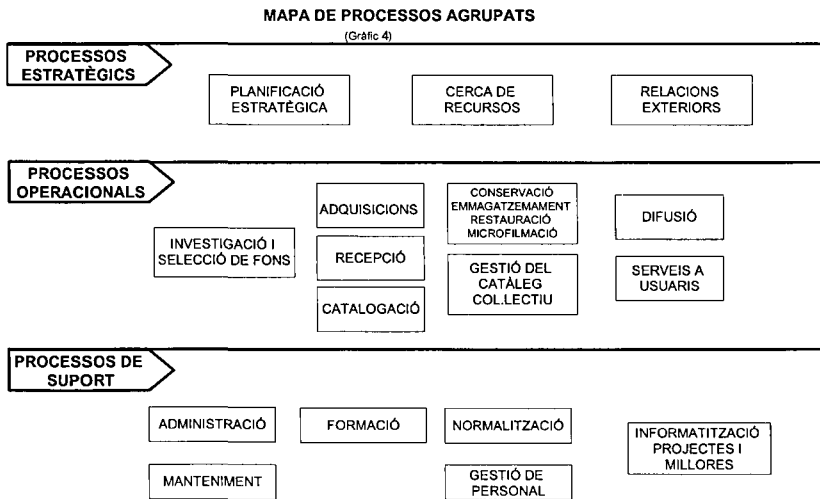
MAPA DE PROCESSOS AGRUPATS

(Gràfic 4)

PROCESSOS ESTRATÈGICS

PLANIFICACIÓ ESTRATÈGICA

CERCA DE RECURSOS

RELACIONS EXTERIORS

PROCESSOS OPERACIONALS

ADQUISICIONS

CONSERVACIÓ EMMAGATZEMAMENT RESTAURACIÓ MICROFILMACIÓ

DIFUSIÓ

INVESTIGACIÓ I SELECCIÓ DE FONS

RECEPCIÓ

GESTIÓ DEL CATÀLEG COL.LECTIU

SERVEIS A USUARIS

CATALOGACIÓ

PROCESSOS DE SUPORT

ADMINISTRACIÓ

FORMACIÓ

NORMALITZACIÓ

INFORMATITZACIÓ PROJECTES I MILLORES

MANTENIMENT

GESTIÓ DE PERSONAL